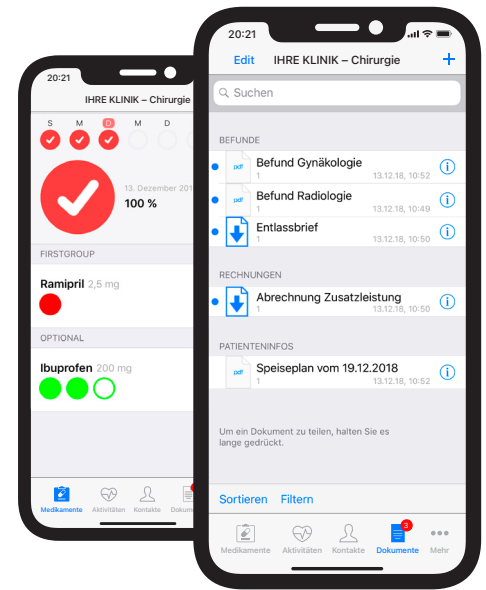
20:21

IHRE KLINIK – Chirurgie

S M D M D

13. Dezember 201

100 %

FIRSTGROUP

Ramipril 2,5 mg

OPTIONAL

Ibuprofen 200 mg

Medikamente Aktivitäten Kontakte Doku

20:21

Edit IHRE KLINIK – Chirurgie +

Suchen

BEFUNDE

pdf Befund Gynäkologie
1 13.12.18, 10:52

pdf Befund Radiologie
1 13.12.18, 10:49

Entlassbrief
1 13.12.18, 10:50

RECHNUNGEN

Abrechnung Zusatzleistung
1 13.12.18, 10:50

PATIENTENINFOS

pdf Speiseplan vom 19.12.2018
1 13.12.18, 10:52

Um ein Dokument zu teilen, halten Sie es lange gedrückt.

Sortieren Filtern

Medikamente Aktivitäten Kontakte 3 Dokumente Mehr